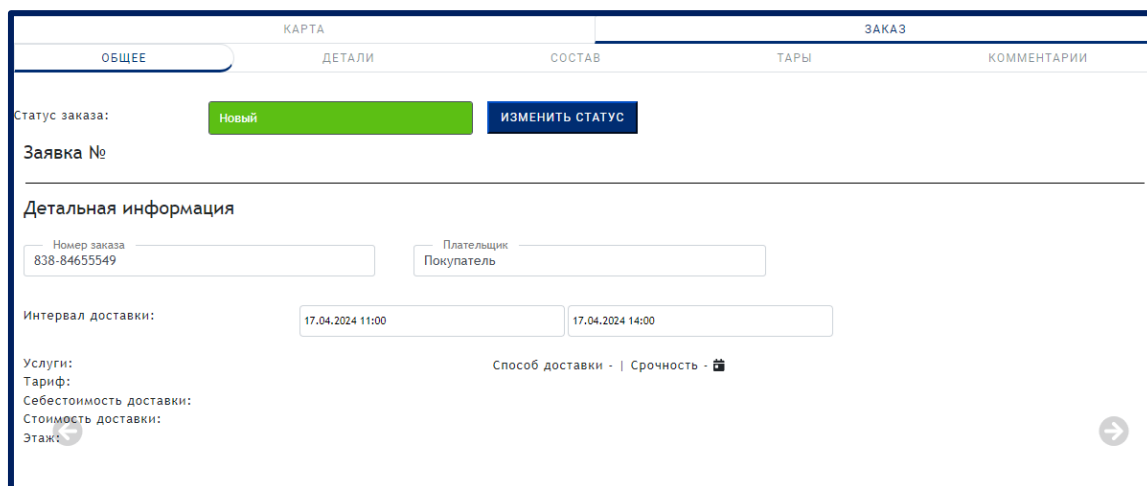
КАРТА

ЗАКАЗ

ОБЩЕЕ

ДЕТАЛИ

СОСТАВ

ТАРЫ

КОММЕНТАРИИ

Статус заказа:

Новый

ИЗМЕНИТЬ СТАТУС

Заявка №

Детальная информация

Номер заказа
838-84655549

Плательщик
Покупатель

Интервал доставки:

17.04.2024 11:00

17.04.2024 14:00

Услуги:
Тариф:
Себестоимость доставки:
Стоимость доставки:
Этаж:

Способ доставки - | Срочность -